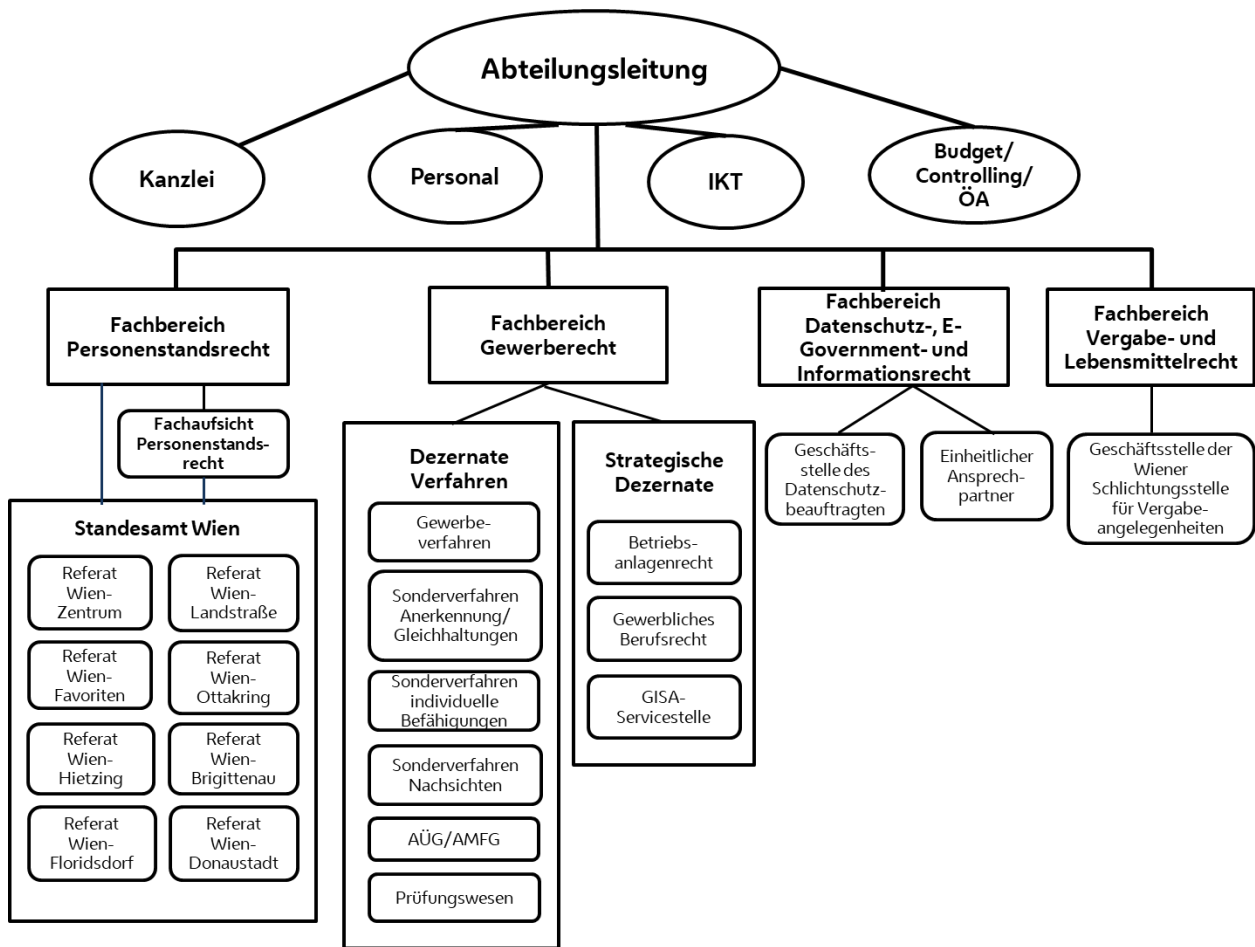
Abteilungsleitung

Kanzlei

Personal

IKT

Budget/ Controlling/ ÖA

Fachbereich Personenstandsrecht

Fachaufsicht Personenstandsrecht

Standesamt Wien

Referat Wien-Zentrum

Referat Wien-Landstraße

Referat Wien-Favoriten

Referat Wien-Ottakring

Referat Wien-Hietzing

Referat Wien-Brigittenau

Referat Wien-Floridsdorf

Referat Wien-Donaustadt

Fachbereich Gewerberecht

Dezernate Verfahren

Gewerbeverfahren

Sonderverfahren Anerkennung/ Gleichhaltungen

Sonderverfahren individuelle Befähigungen

Sonderverfahren Nachsichten

AÜG/AMFG

Prüfungswesen

Strategische Dezernate

Betriebsanlagenrecht

Gewerbliches Berufsrecht

GISA-Servicestelle

Fachbereich Datenschutz-, E-Government- und Informationsrecht

Geschäftsstelle des Datenschutzbeauftragten

Einheitlicher Ansprechpartner

Fachbereich Vergabe- und Lebensmittelrecht

Geschäftsstelle der Wiener Schlichtungsstelle für Vergabeangelegenheiten